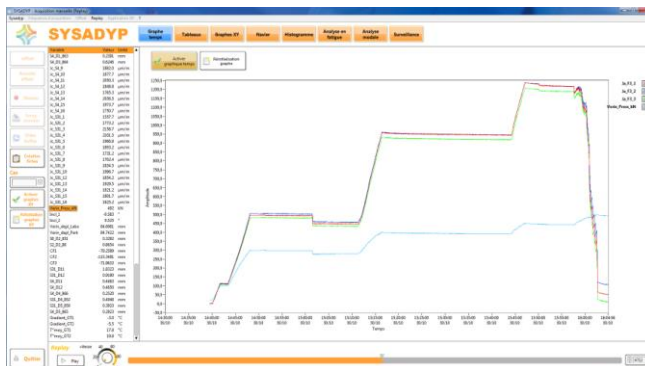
SYSADYP

Graphe temps | Tableaux | Graphes XY | Fourier | Histogramme | Analyse en fatigue | Analyse modale | Surveillance

Activer graphique temps | Réinitialisation graphe

Variable | Valeur | Unité

Vario_Press_AN

Amplitude

Temps

Quitter | Play